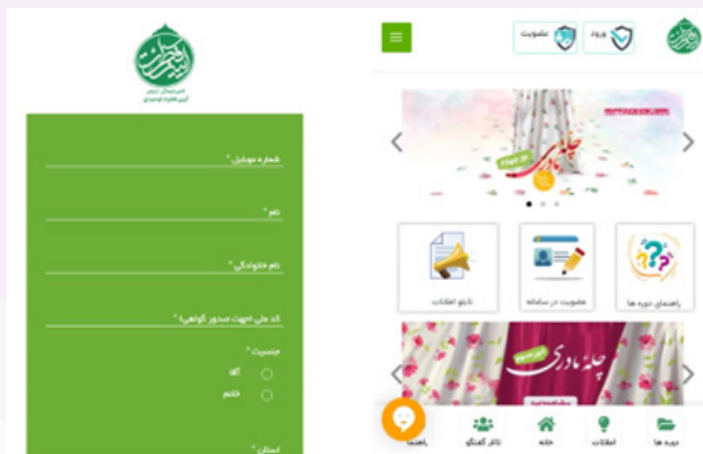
شماره موبایل *

نام *

نام خانوادگی *

کد ملی (جهت صدور گواهی) *

جنسیت *

آقا

خانم

استان *

عضویت

ورود

چله مادری

راهنمای دوره ها

عضویت در سامانه

تابلو اعلانات

چله مادری

دوره ها

اعلانات

خانه

تالار گفتگو

راهنما